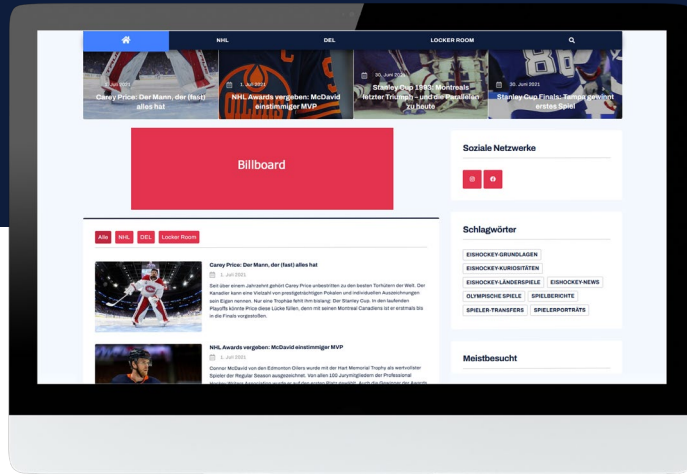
NHL DEL LOCKER ROOM

1. Juni 2021
Carey Price: Der Mann, der (fast) alles hat

1. Juni 2021
NHL Awards vergeben: McDavid einstimmiger MVP

30. Juni 2021
Stanley Cup 1993: Montreals letzter Triumph – und die Parallelen zu heute

30. Juni 2021
Stanley Cup Finals: Tampa gewinnt erstes Spiel

Billboard

Soziale Netzwerke

Alle NHL DEL Locker Room

Carey Price: Der Mann, der (fast) alles hat
1. Juni 2021
Seit über einem Jahrzehnt gehört Carey Price unbestritten zu den besten Torhütern der Welt. Der Kanadier kann eine Vielzahl von prestigeträchtigen Pokalen und individuellen Auszeichnungen sein Eigen nennen. Nur eine Trophäe fehlt ihm bislang: Der Stanley Cup. In den laufenden Playoffs könnte Price diese Lücke füllen, denn mit seinen Montreal Canadiens ist er erstmals bis in die Finals vorgestoßen.

NHL Awards vergeben: McDavid einstimmiger MVP
1. Juni 2021
Connor McDavid von den Edmonton Oilers wurde mit der Hart Memorial Trophy als wertvollster Spieler der Regular Season ausgezeichnet. Von allen 100 Jurymitgliedern der Professional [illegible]

Schlagwörter
EISHOCKEY-GRUNDLAGEN
EISHOCKEY-KURIOSITÄTEN
EISHOCKEY-LÄNDERSPIELE
EISHOCKEY-NEWS
OLYMPISCHE SPIELE
SPIELBERICHTE
SPIELER-TRANSFERS
SPIELERPORTRÄTS

Meistbesucht